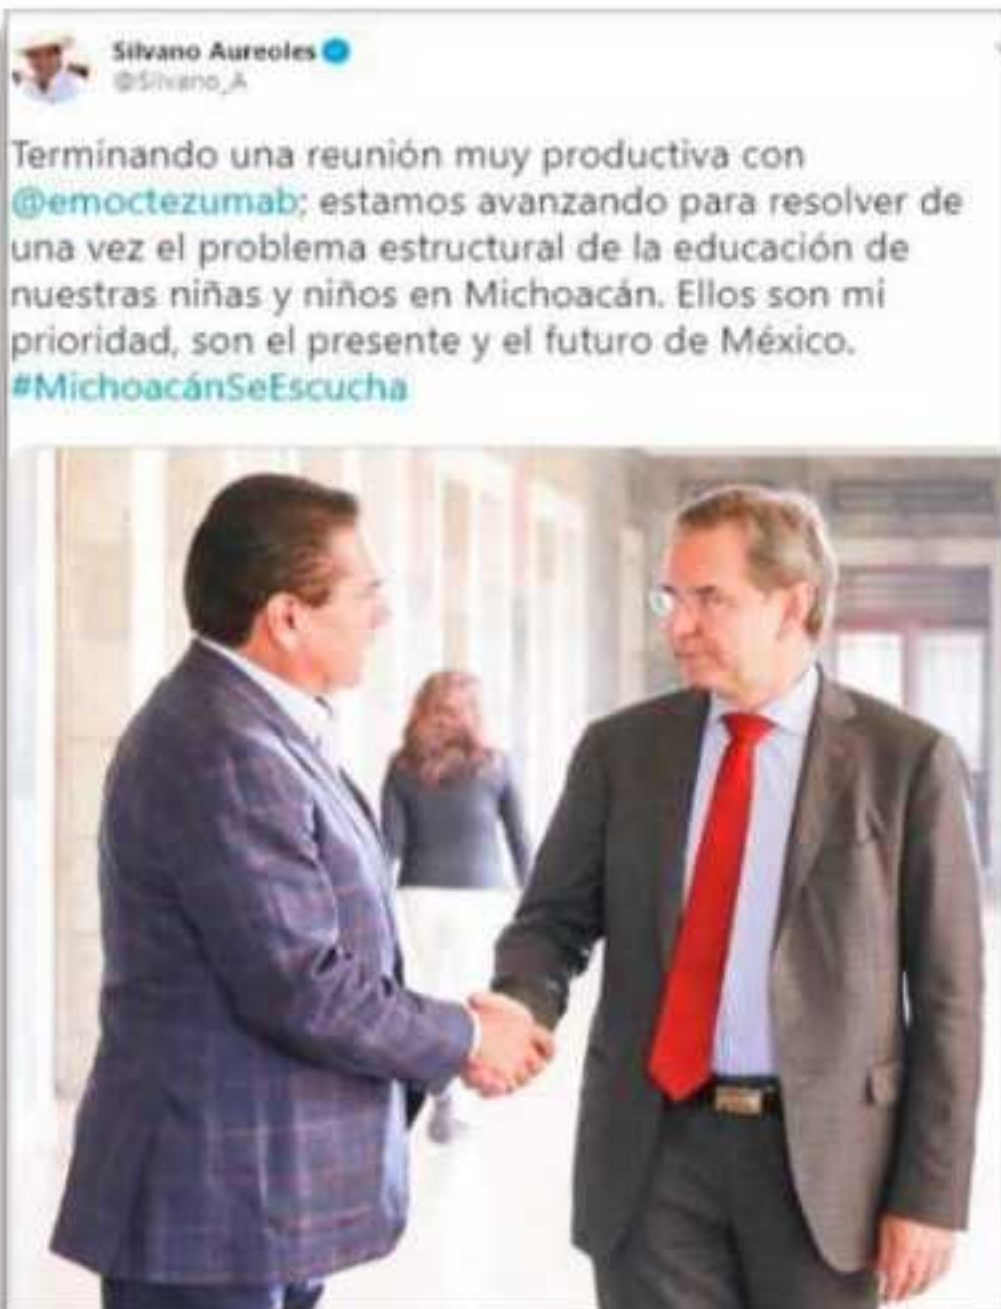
Silvano Aureoles
@Silvano_A

Terminando una reunión muy productiva con @emoctezumab; estamos avanzando para resolver de una vez el problema estructural de la educación de nuestras niñas y niños en Michoacán. Ellos son mi prioridad, son el presente y el futuro de México. #MichoacánSeEscucha